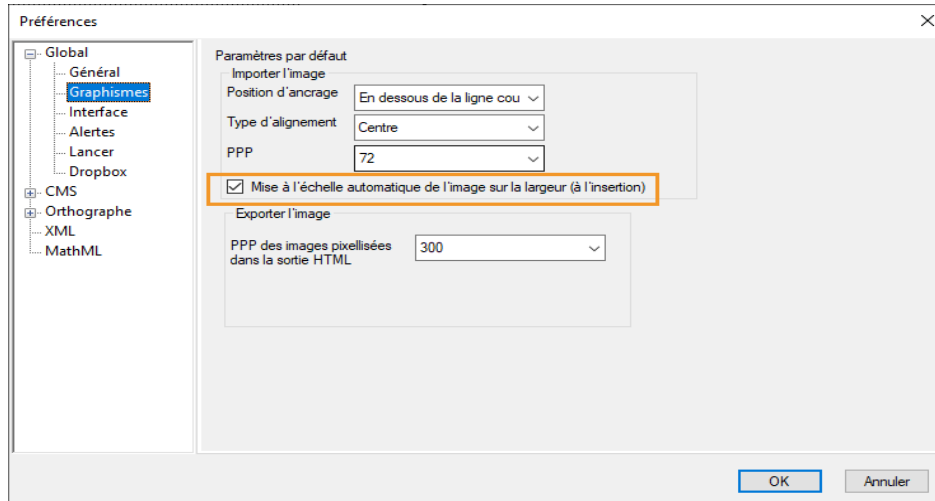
Préférences

Global
Général
Graphismes
Interface
Alertes
Lancer
Dropbox
CMS
Orthographe
XML
MathML

Paramètres par défaut
Importer l'image
Position d'ancrage
En dessous de la ligne cou
Type d'alignement
Centre
PPP
72
Mise à l'échelle automatique de l'image sur la largeur (à l'insertion)
Exporter l'image
PPP des images pixellisées dans la sortie HTML
300

OK
Annuler